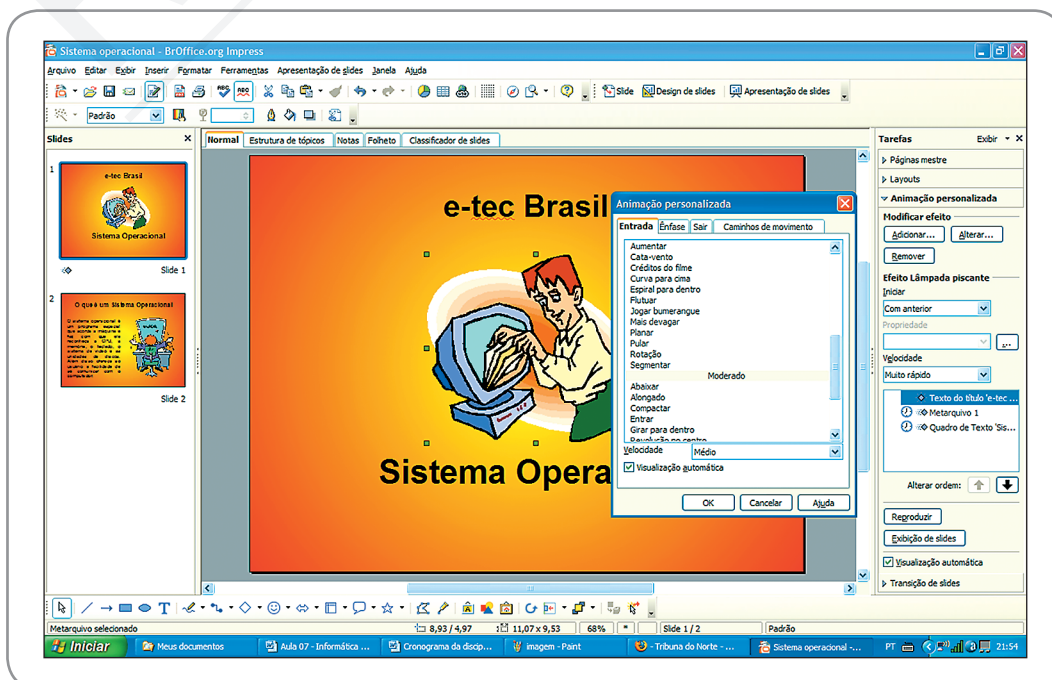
Sistema operacional - BrOffice.org Impress

Arquivo Editar Exibir Inserir Formatar Ferramentas Apresentação de slides Janela Ajuda

Slide Design de slides Apresentação de slides

Padrão

Slides

Normal Estrutura de tópicos Notas Folheto Classificador de slides

1
e-tec Brasil
Sistema Operacional
Slide 1

2
O que é um Sistema Operacional
Slide 2

e-tec Brasil

Sistema Opera

Animação personalizada

Entrada Ênfase Sair Caminhos de movimento

Aumentar
Cata-vento
Créditos do filme
Curva para cima
Espiral para dentro
Flutuar
Jogar bumerangue
Mais devagar
Planar
Pular
Rotação
Segmentar
Moderado
Abaixar
Alongado
Compactar
Entrar
Girar para dentro
Revolução no centro

Velocidade Médio
Visualização automática

OK Cancelar Ajuda

Tarefas Exibir
Páginas mestre
Layouts
Animação personalizada
Modificar efeito
Adicionar... Alterar...
Remover
Efeito Lâmpada piscante
Iniciar
Com anterior
Propriedade
Velocidade
Muito rápido
Texto do título 'e-tec ...
Metarquivo 1
Quadro de Texto 'Sis...
Alterar ordem:
Reproduzir
Exibição de slides
Visualização automática
Transição de slides

Metarquivo selecionado 8,93 / 4,97 11,07 x 9,53 68% * Slide 1 / 2 Padrão

Iniciar Meus documentos Aula 07 - Informática ... Cronograma da discip... imagem - Paint Tribuna do Norte - ... Sistema operacional -... PT 21:54